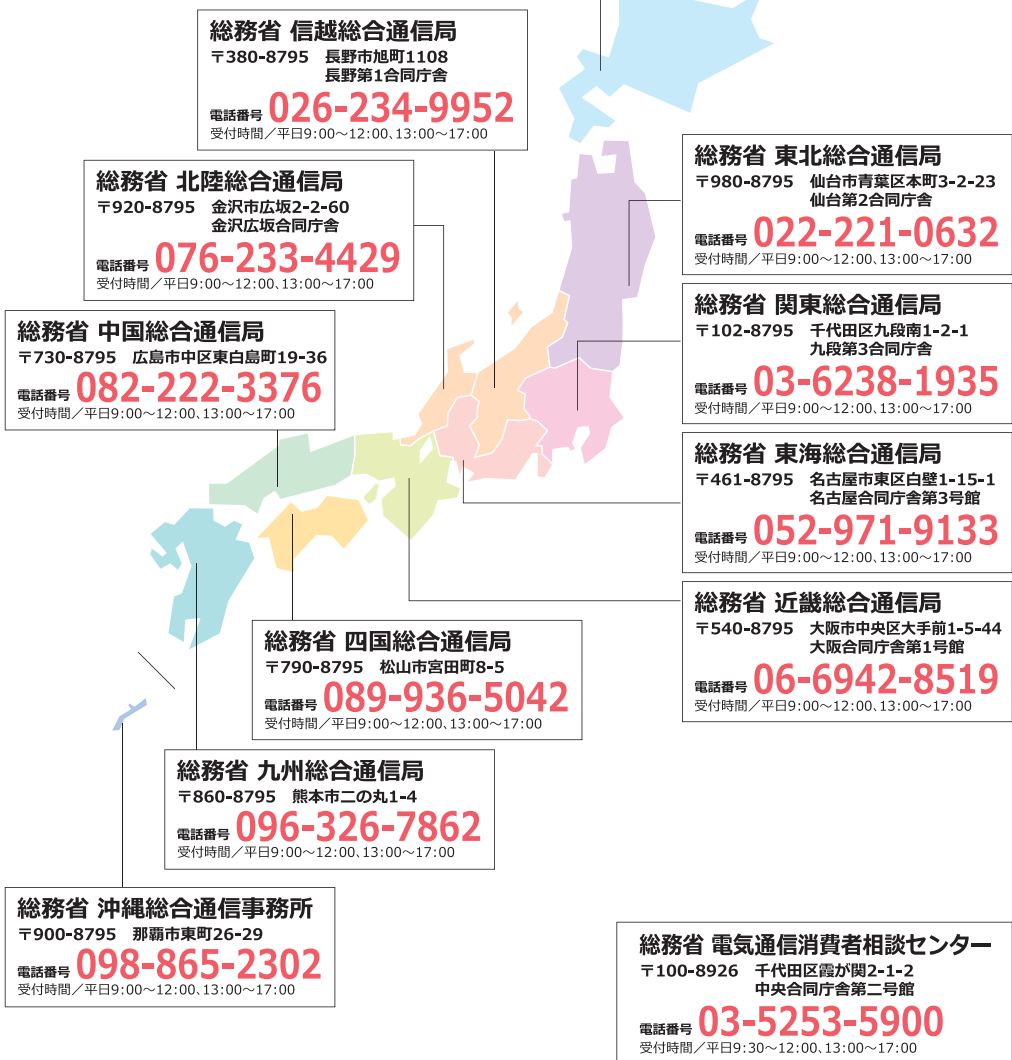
総務省 信越総合通信局
〒380-8795　長野市旭町1108
長野第1合同庁舎
電話番号 026-234-9952
受付時間／平日9:00～12:00、13:00～17:00

総務省 北陸総合通信局
〒920-8795　金沢市広坂2-2-60
金沢広坂合同庁舎
電話番号 076-233-4429
受付時間／平日9:00～12:00、13:00～17:00

総務省 中国総合通信局
〒730-8795　広島市中区東白島町19-36
電話番号 082-222-3376
受付時間／平日9:00～12:00、13:00～17:00

総務省 東北総合通信局
〒980-8795　仙台市青葉区本町3-2-23
仙台第2合同庁舎
電話番号 022-221-0632
受付時間／平日9:00～12:00、13:00～17:00

総務省 関東総合通信局
〒102-8795　千代田区九段南1-2-1
九段第3合同庁舎
電話番号 03-6238-1935
受付時間／平日9:00～12:00、13:00～17:00

総務省 東海総合通信局
〒461-8795　名古屋市東区白壁1-15-1
名古屋合同庁舎第3号館
電話番号 052-971-9133
受付時間／平日9:00～12:00、13:00～17:00

総務省 近畿総合通信局
〒540-8795　大阪市中央区大手前1-5-44
大阪合同庁舎第1号館
電話番号 06-6942-8519
受付時間／平日9:00～12:00、13:00～17:00

総務省 四国総合通信局
〒790-8795　松山市宮田町8-5
電話番号 089-936-5042
受付時間／平日9:00～12:00、13:00～17:00

総務省 九州総合通信局
〒860-8795　熊本市二の丸1-4
電話番号 096-326-7862
受付時間／平日9:00～12:00、13:00～17:00

総務省 沖縄総合通信事務所
〒900-8795　那覇市東町26-29
電話番号 098-865-2302
受付時間／平日9:00～12:00、13:00～17:00

総務省 電気通信消費者相談センター
〒100-8926　千代田区霞が関2-1-2
中央合同庁舎第二号館
電話番号 03-5253-5900
受付時間／平日9:30～12:00、13:00～17:00